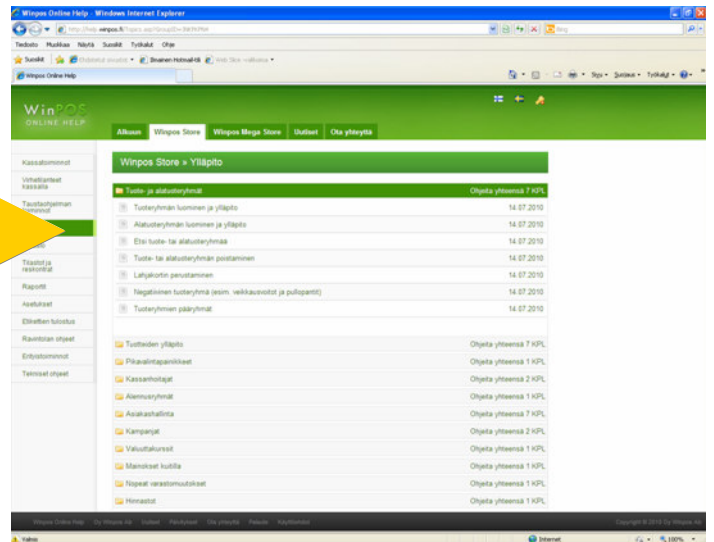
Winpos Online Help - Windows Internet Explorer

http://help.winpos.fi/Topics.asp?GroupID=

Tiedosto Muokkaa Näytä Suosikit Työkalut Ohje

Suosikit Ilmainen Hotmail-tili

Winpos Online Help

Sivu Suojaus Työkalut

WinPOS ONLINE HELP

Alkuun Winpos Store Winpos Mega Store Uutiset Ota yhteyttä

Kassatoiminnot
Virhetilanteet kassalla
Taustaohjelman toiminnot
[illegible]
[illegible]
Tilastot ja raportit
Raportit
Asetukset
Etikettien tulostus
Ravintolan ohjeet
Erityistoiminnot
Tekniset ohjeet

Winpos Store » Ylläpito

| Tuote- ja alatuoteryhmät | Ohjeita yhteensä 7 KPL |
|---|---|
| Tuoteryhmän luominen ja ylläpito | 14.07.2010 |
| Alatuoteryhmän luominen ja ylläpito | 14.07.2010 |
| Etsi tuote- tai alatuoteryhmää | 14.07.2010 |
| Tuote- tai alatuoteryhmän poistaminen | 14.07.2010 |
| Lahjakortin perustaminen | 14.07.2010 |
| Negatiivinen tuoteryhmä (esim. veikkausvoitot ja pullopantit) | 14.07.2010 |
| Tuoteryhmien pääryhmät | 14.07.2010 |

| Tuotteiden ylläpito | Ohjeita yhteensä 7 KPL |
|---|---|
| Pikavalintapainikkeet | Ohjeita yhteensä 1 KPL |
| Kassanhoitajat | Ohjeita yhteensä 2 KPL |
| Alennusryhmät | Ohjeita yhteensä 1 KPL |
| Asiakashallinta | Ohjeita yhteensä 7 KPL |
| Kampanjat | Ohjeita yhteensä 2 KPL |
| Valuuttakurssit | Ohjeita yhteensä 1 KPL |
| Mainokset kuitilla | Ohjeita yhteensä 1 KPL |
| Nopeat varastomuutokset | Ohjeita yhteensä 1 KPL |
| Hinnastot | Ohjeita yhteensä 1 KPL |

Winpos Online Help Oy Winpos Ab Uutiset Päivitykset Ota yhteyttä Palaute Käyttöehdot

Copyright © 2010 Oy Winpos Ab

Valmis Internet 100%